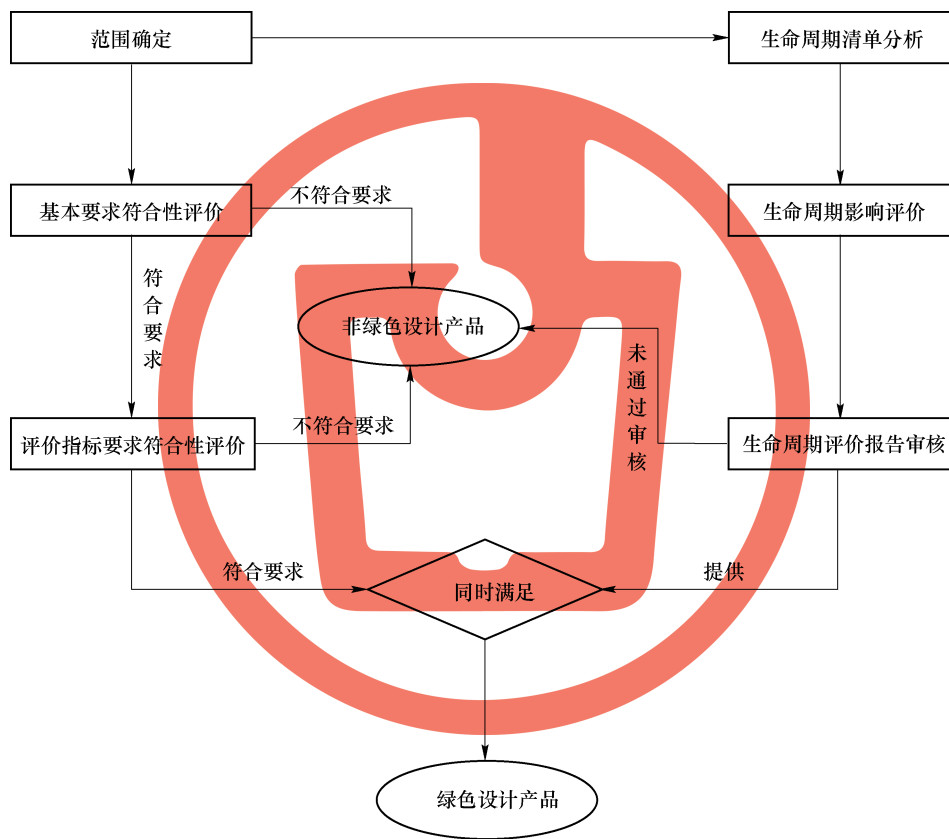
范围确定

生命周期清单分析

基本要求符合性评价

不符合要求

生命周期影响评价

符合要求

非绿色设计产品

未通过审核

评价指标要求符合性评价

不符合要求

生命周期评价报告审核

符合要求

同时满足

提供

绿色设计产品